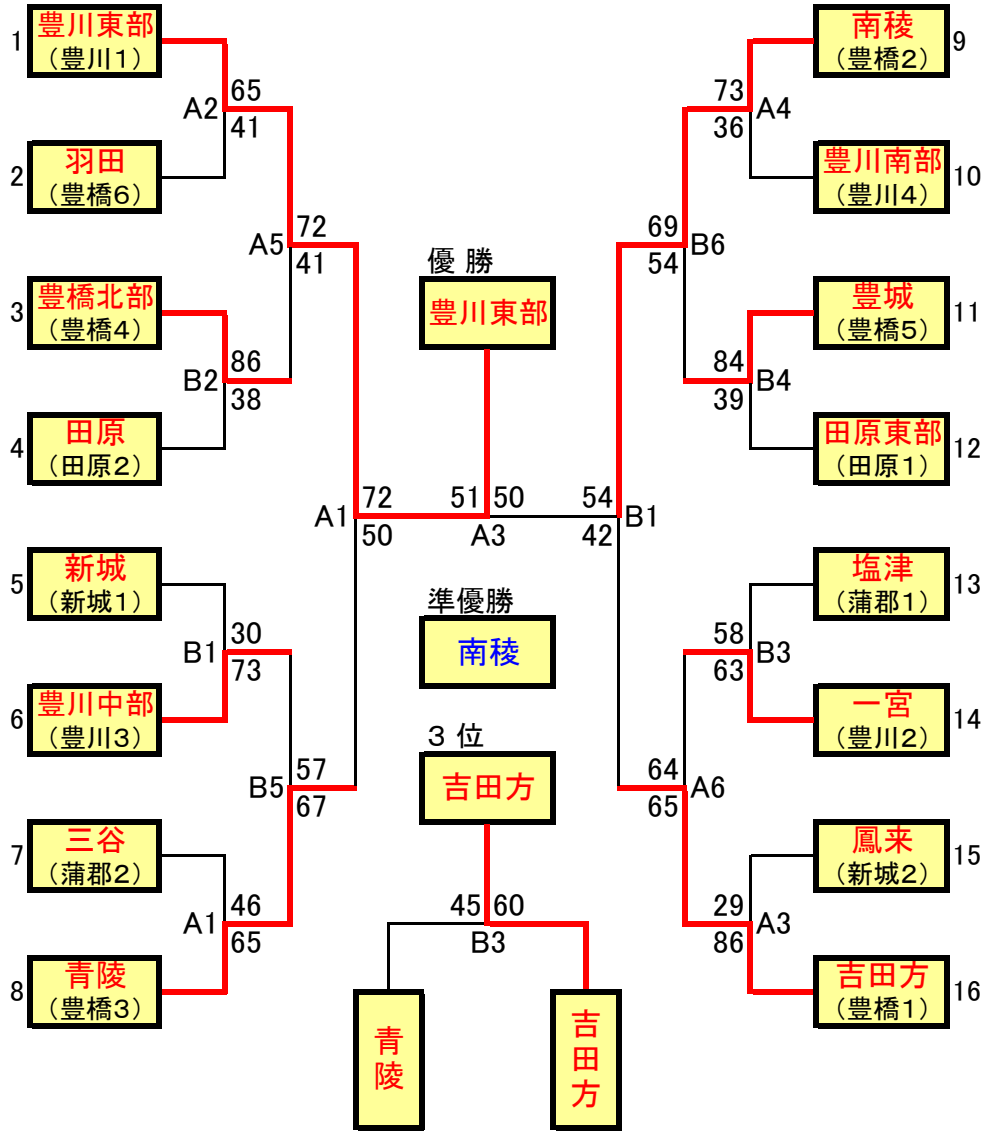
1 豊川東部 （豊川1）

65
A2
41

2 羽田 （豊橋6）

72
A5
41

3 豊橋北部 （豊橋4）

86
B2
38

4 田原 （田原2）

72
A1
50

5 新城 （新城1）

30
B1
73

6 豊川中部 （豊川3）

57
B5
67

7 三谷 （蒲郡2）

46
A1
65

8 青陵 （豊橋3）

優 勝
豊川東部

51 50
A3

準優勝
南稜

３ 位
吉田方

45 60
B3

青陵

吉田方

南稜 （豊橋2） 9

73
36 A4

豊川南部 （豊川4） 10

69
B6
54

豊城 （豊橋5） 11

84
B4
39

田原東部 （田原1） 12

54
B1
42

塩津 （蒲郡1） 13

58
B3
63

一宮 （豊川2） 14

64
A6
65

鳳来 （新城2） 15

29
A3
86

吉田方 （豊橋1） 16